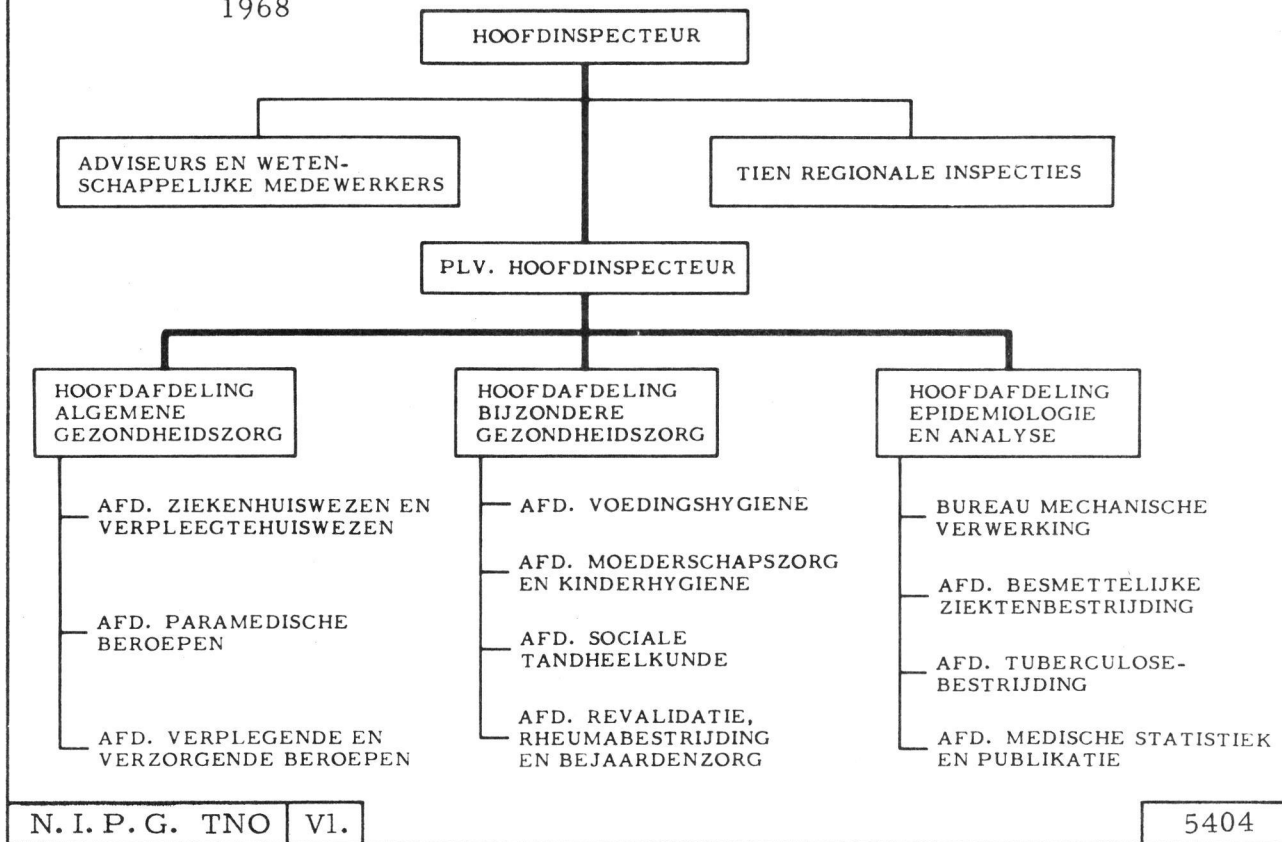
1968

HOOFDINSPECTEUR

ADVISEURS EN WETENSCHAPPELIJKE MEDEWERKERS

TIEN REGIONALE INSPECTIES

PLV. HOOFDINSPECTEUR

HOOFDAFDELING ALGEMENE GEZONDHEIDSZORG

AFD. ZIEKENHUISWEZEN EN VERPLEEGTEHUISWEZEN

AFD. PARAMEDISCHE BEROEPEN

AFD. VERPLEGENDE EN VERZORGENDE BEROEPEN

HOOFDAFDELING BIJZONDERE GEZONDHEIDSZORG

AFD. VOEDINGSHYGIENE

AFD. MOEDERSCHAPSZORG EN KINDERHYGIENE

AFD. SOCIALE TANDHEELKUNDE

AFD. REVALIDATIE, RHEUMABESTRIJDING EN BEJAARDENZORG

HOOFDAFDELING EPIDEMIOLOGIE EN ANALYSE

BUREAU MECHANISCHE VERWERKING

AFD. BESMETTELIJKE ZIEKTENBESTRIJDING

AFD. TUBERCULOSEBESTRIJDING

AFD. MEDISCHE STATISTIEK EN PUBLIKATIE

N.I.P.G. TNO | Vl.

5404